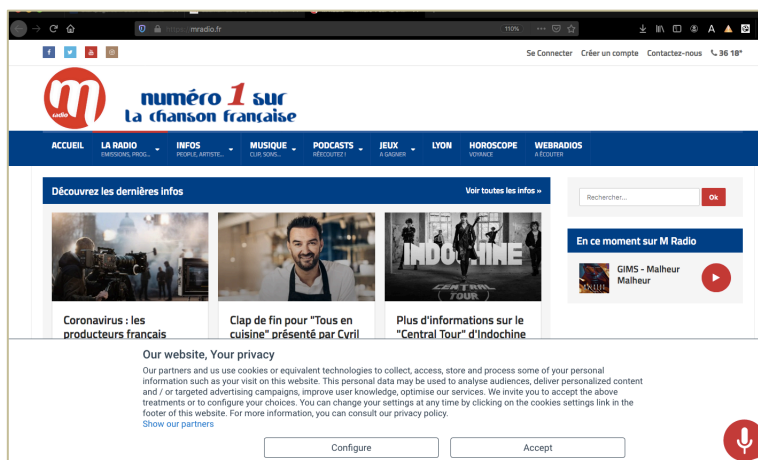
https://mradio.fr 110%

Se Connecter Créer un compte Contactez-nous 36 18*

radio

numéro 1 sur la chanson française

ACCUEIL LA RADIO ÉMISSIONS, PROG... INFOS PEOPLE, ARTISTE... MUSIQUE CLIP, SONS... PODCASTS RÉÉCOUTEZ ! JEUX À GAGNER LYON HOROSCOPE VOYANCE WEBRADIOS À ÉCOUTER

Découvrez les dernières infos

Voir toutes les infos »

Rechercher...

Ok

En ce moment sur M Radio

GIMS - Malheur Malheur

INDOCHINE CENTRAL TOUR

Coronavirus : les producteurs français

Clap de fin pour "Tous en cuisine" présenté par Cyril

Plus d'informations sur le "Central Tour" d'Indochine

Our website, Your privacy

Our partners and us use cookies or equivalent technologies to collect, access, store and process some of your personal information such as your visit on this website. This personal data may be used to analyse audiences, deliver personalized content and / or targeted advertising campaigns, improve user knowledge, optimise our services. We invite you to accept the above treatments or to configure your choices. You can change your settings at any time by clicking on the cookies settings link in the footer of this website. For more information, you can consult our privacy policy.
Show our partners

Configure

Accept